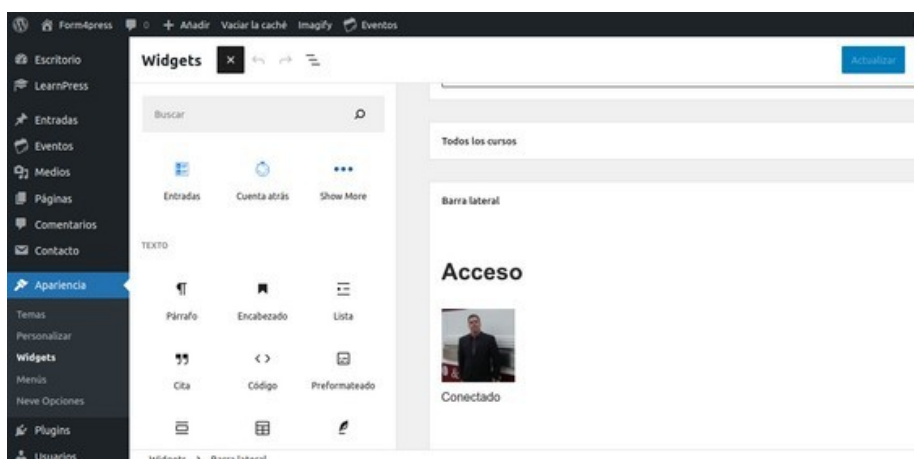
Form4press 0 + Añadir Vaciar la caché Imagify Eventos

Escritorio
LearnPress
Entradas
Eventos
Medios
Páginas
Comentarios
Contacto
Apariencia
Temas
Personalizar
Widgets
Menús
Neve Opciones
Plugins
Usuarios

Widgets

Actualizar

Buscar

Entradas
Cuenta atrás
Show More

TEXTO

Párrafo
Encabezado
Lista
Cita
Código
Preformateado

Widgets > Barra lateral

Todos los cursos

Barra lateral

Acceso

Conectado